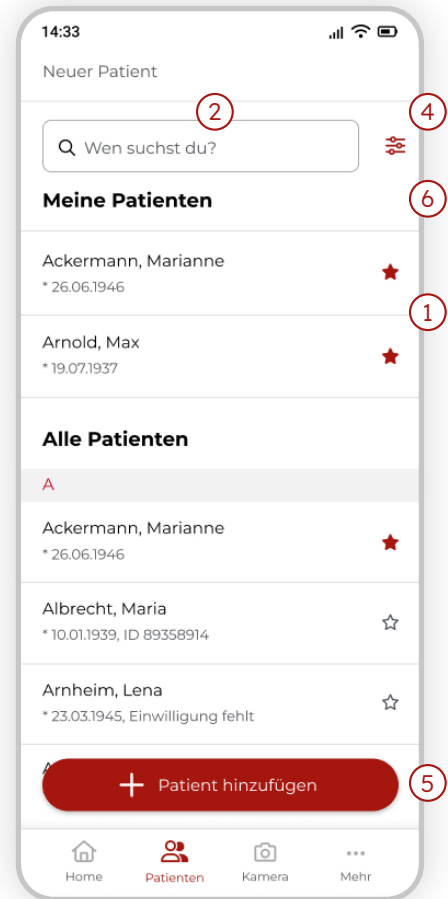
14:33

Neuer Patient

2

4

Wen suchst du?

Meine Patienten

6

Ackermann, Marianne
* 26.06.1946

1

Arnold, Max
* 19.07.1937

Alle Patienten

A

Ackermann, Marianne
* 26.06.1946

Albrecht, Maria
* 10.01.1939, ID 89358914

Arnheim, Lena
* 23.03.1945, Einwilligung fehlt

+ Patient hinzufügen

5

Home Patienten Kamera Mehr